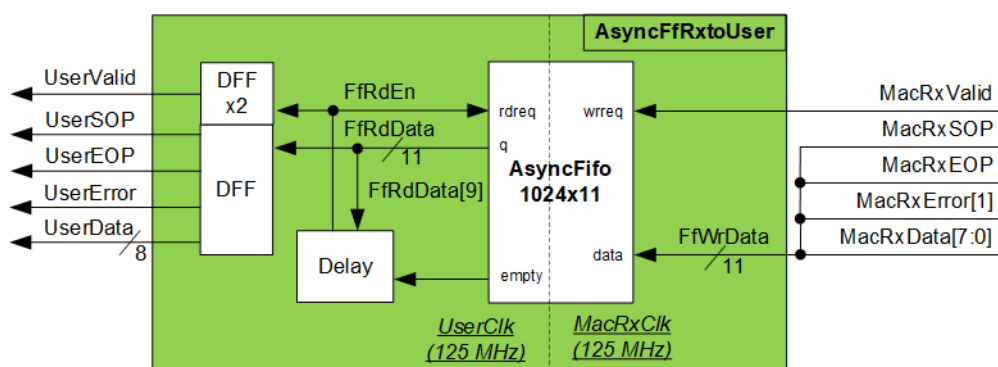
AsyncFfRxtoUser

UserValid
UserSOP
UserEOP
UserError
UserData
8

DFF
x2

DFF

FfRdEn
FfRdData
11
FfRdData[9]

Delay

rdreq
q
empty

AsyncFifo
1024x11

wrreq
data

FfWrData
11

MacRxValid
MacRxSOP
MacRxEOP
MacRxError[1]
MacRxData[7:0]

UserClk
(125 MHz)

MacRxClk
(125 MHz)